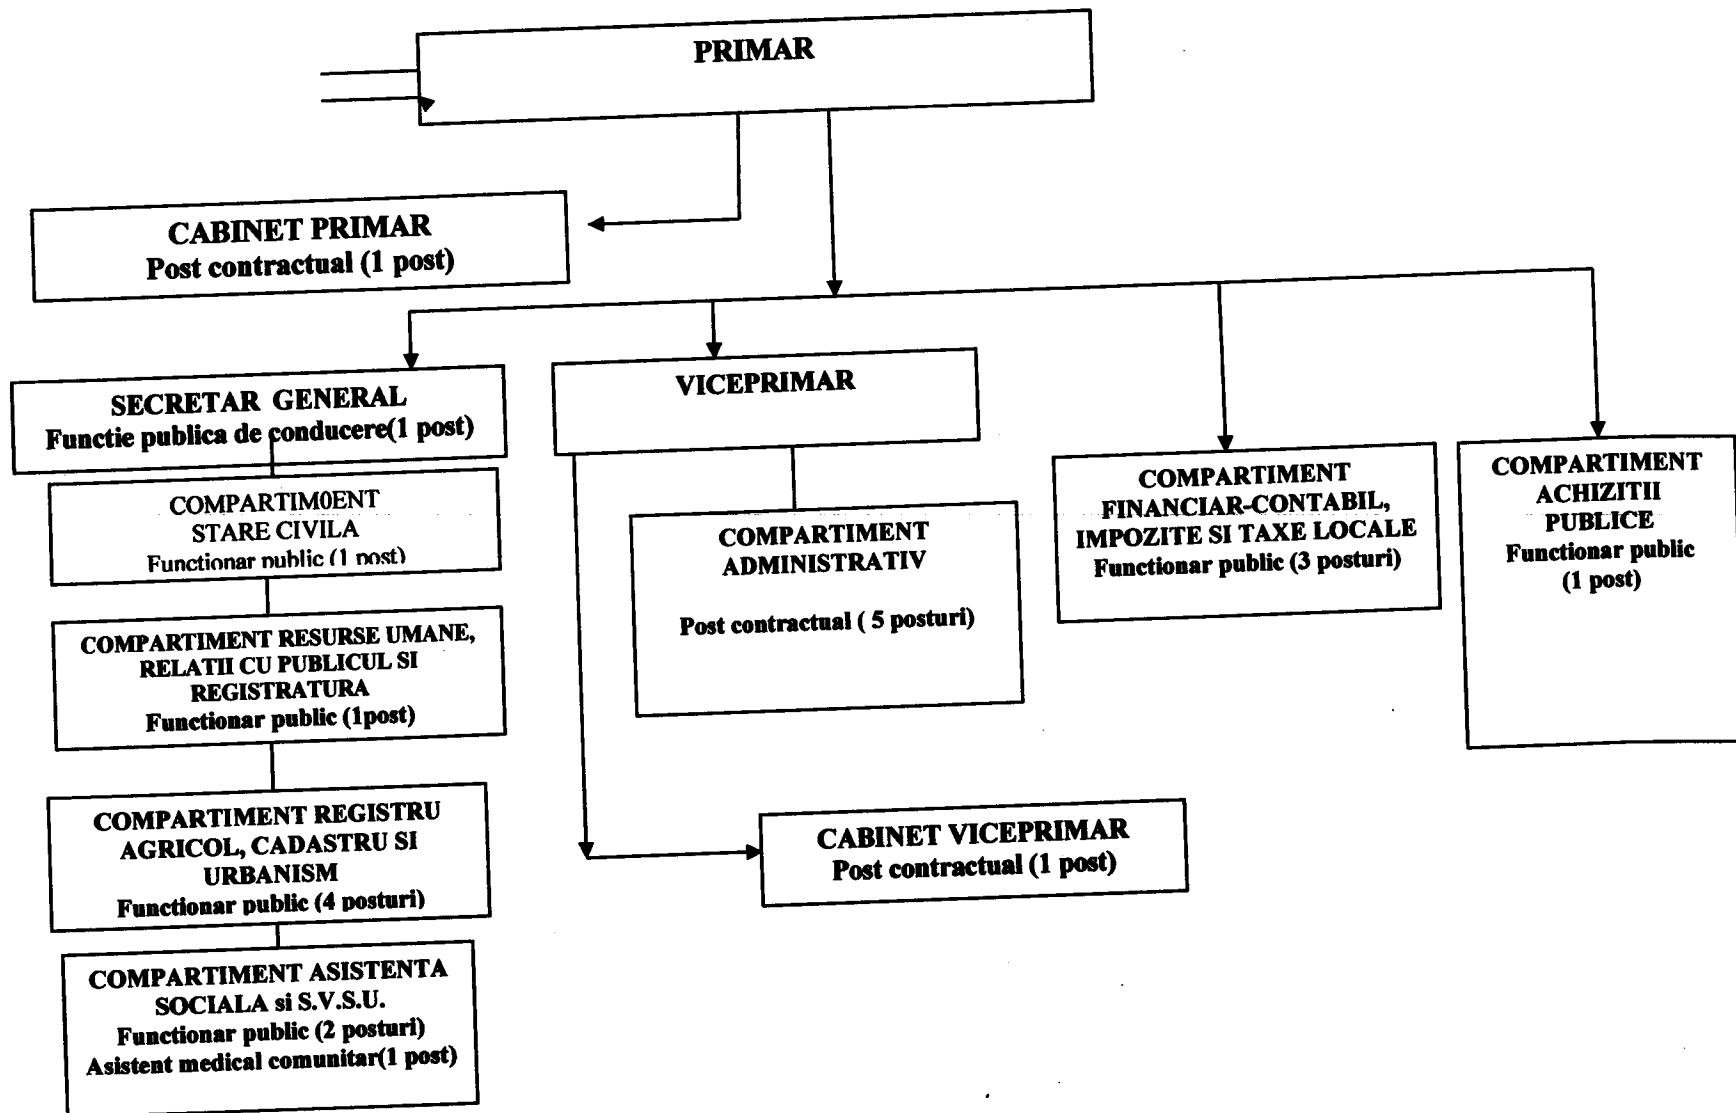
PRIMAR

CABINET PRIMAR
Post contractual (1 post)

SECRETAR GENERAL
Functie publica de conducere(1 post)

COMPARTIM0ENT
STARE CIVILA
Functionar public (1 post)

COMPARTIMENT RESURSE UMANE, RELATII CU PUBLICUL SI REGISTRATURA
Functionar public (1post)

COMPARTIMENT REGISTRU AGRICOL, CADASTRU SI URBANISM
Functionar public (4 posturi)

COMPARTIMENT ASISTENTA SOCIALA si S.V.S.U.
Functionar public (2 posturi)
Asistent medical comunitar(1 post)

VICEPRIMAR

COMPARTIMENT ADMINISTRATIV

Post contractual ( 5 posturi)

CABINET VICEPRIMAR
Post contractual (1 post)

COMPARTIMENT FINANCIAR-CONTABIL, IMPOZITE SI TAXE LOCALE
Functionar public (3 posturi)

COMPARTIMENT ACHIZITII PUBLICE
Functionar public
(1 post)